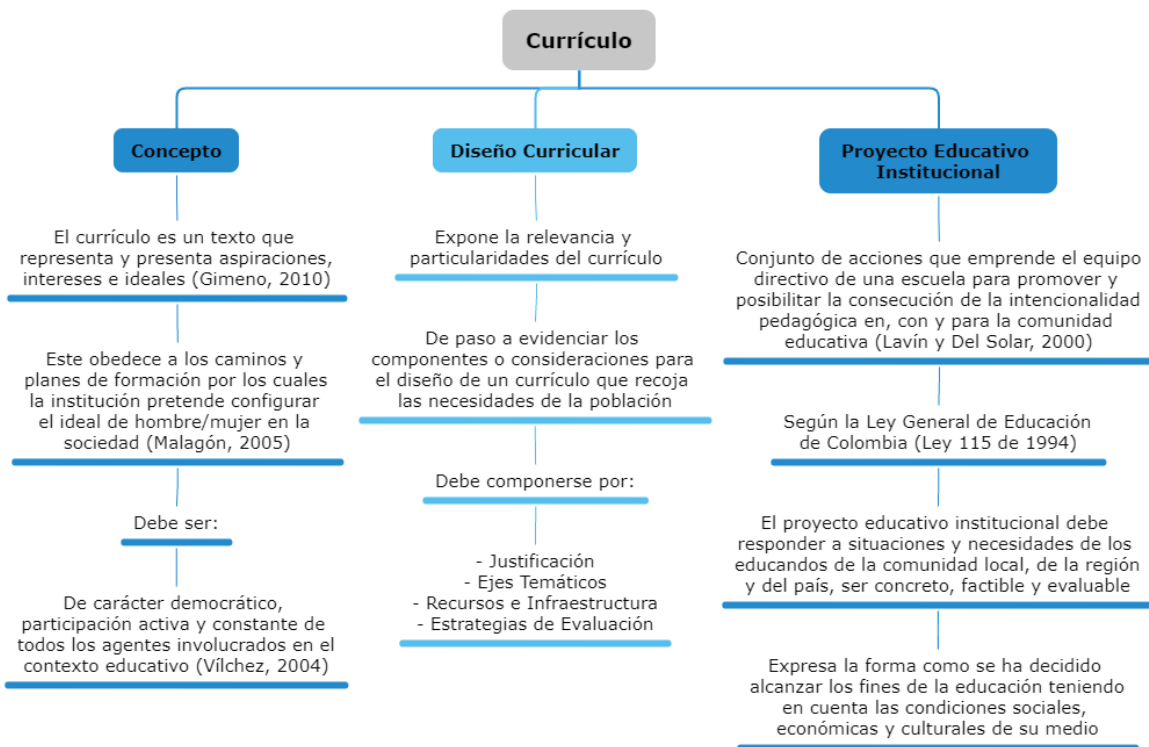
Currículo

Concepto

El currículo es un texto que representa y presenta aspiraciones, intereses e ideales (Gimeno, 2010)

Este obedece a los caminos y planes de formación por los cuales la institución pretende configurar el ideal de hombre/mujer en la sociedad (Malagón, 2005)

Debe ser:

De carácter democrático, participación activa y constante de todos los agentes involucrados en el contexto educativo (Vílchez, 2004)

Diseño Curricular

Expone la relevancia y particularidades del currículo

De paso a evidenciar los componentes o consideraciones para el diseño de un currículo que recoja las necesidades de la población

Debe componerse por:

- Justificación
- Ejes Temáticos
- Recursos e Infraestructura
- Estrategias de Evaluación

Proyecto Educativo Institucional

Conjunto de acciones que emprende el equipo directivo de una escuela para promover y posibilitar la consecución de la intencionalidad pedagógica en, con y para la comunidad educativa (Lavín y Del Solar, 2000)

Según la Ley General de Educación de Colombia (Ley 115 de 1994)

El proyecto educativo institucional debe responder a situaciones y necesidades de los educandos de la comunidad local, de la región y del país, ser concreto, factible y evaluable

Expresa la forma como se ha decidido alcanzar los fines de la educación teniendo en cuenta las condiciones sociales, económicas y culturales de su medio